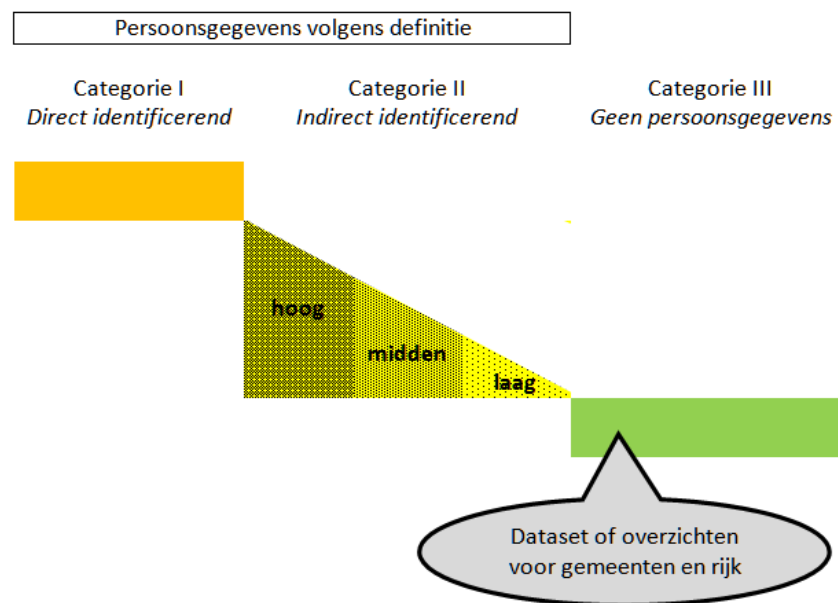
Persoonsgegevens volgens definitie

Categorie I
Direct identificerend

Categorie II
Indirect identificerend

Categorie III
Geen persoonsgegevens

hoog

midden

laag

Dataset of overzichten voor gemeenten en rijk